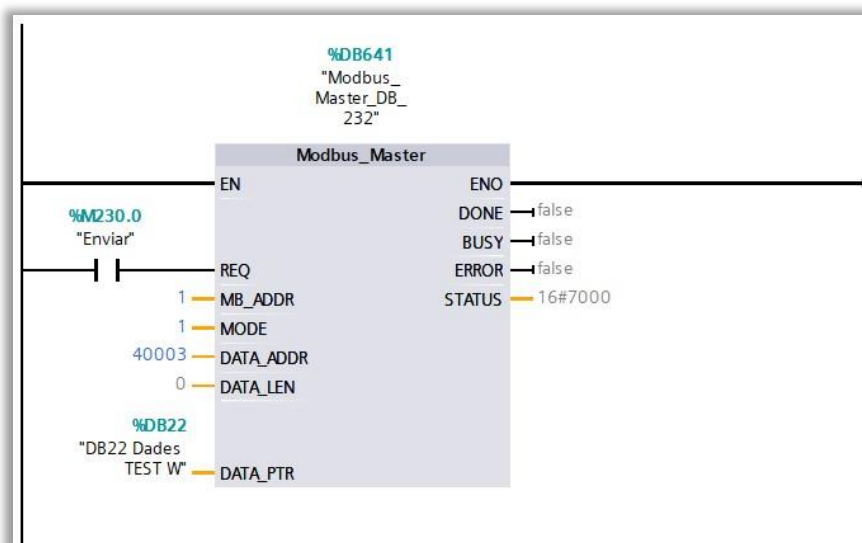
%DB641
"Modbus_
Master_DB_
232"

Modbus_Master

EN
ENO

%M230.0
"Enviar"

DONE false
BUSY false
REQ
ERROR false
1 MB_ADDR
STATUS 16#7000
1 MODE
40003 DATA_ADDR
0 DATA_LEN

%DB22
"DB22 Dades
TEST W"
DATA_PTR